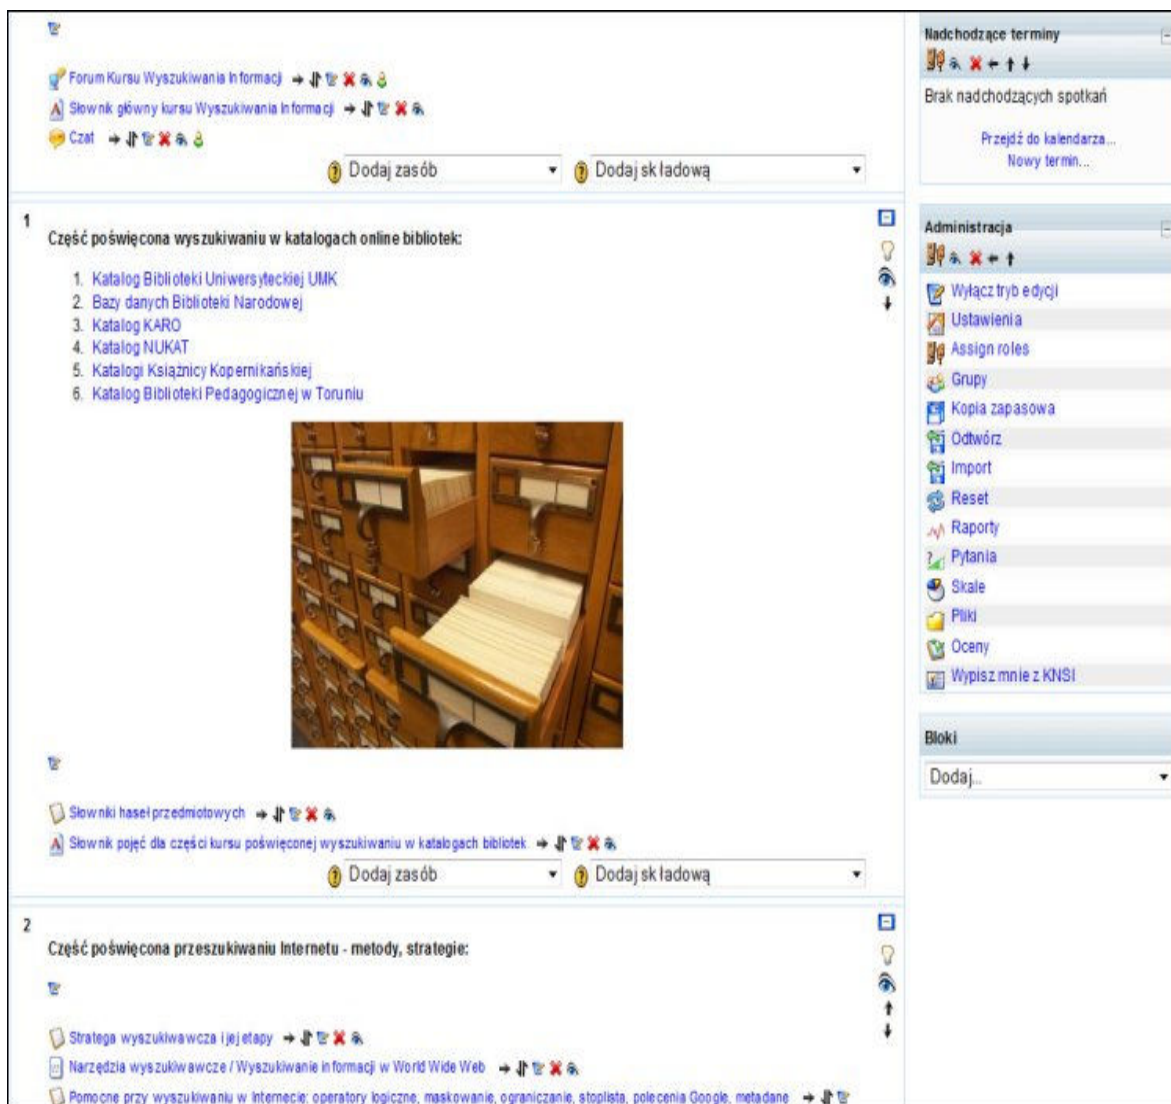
Forum Kursu Wyszukiwania Informacji
Słownik główny kursu Wyszukiwania Informacji
Czat
Dodaj zasób
Dodaj składową

1
Część poświęcona wyszukiwaniu w katalogach online bibliotek:

1. Katalog Biblioteki Uniwersyteckiej UMK
2. Bazy danych Biblioteki Narodowej
3. Katalog KARO
4. Katalog NUKAT
5. Katalogi Książnicy Kopernikańskiej
6. Katalog Biblioteki Pedagogicznej w Toruniu

Słowniki haseł przedmiotowych
Słownik pojęć dla części kursu poświęconej wyszukiwaniu w katalogach bibliotek
Dodaj zasób
Dodaj składową

2
Część poświęcona przeszukiwaniu Internetu - metody, strategie:

Strategia wyszukiwawcza i jej etapy
Narzędzia wyszukiwawcze / Wyszukiwanie informacji w World Wide Web
Pomocne przy wyszukiwaniu w Internecie: operatory logiczne, maskowanie, ograniczanie, stoplista, polecenia Google, metadane

Nadchodzące terminy
Brak nadchodzących spotkań
Przejdź do kalendarza...
Nowy termin...

Administracja
Wyłącz tryb edycji
Ustawienia
Assign roles
Grupy
Kopia zapasowa
Odtwórz
Import
Reset
Raporty
Pytania
Skale
Pliki
Oceny
Wypisz mnie z KNSI

Bloki
Dodaj...